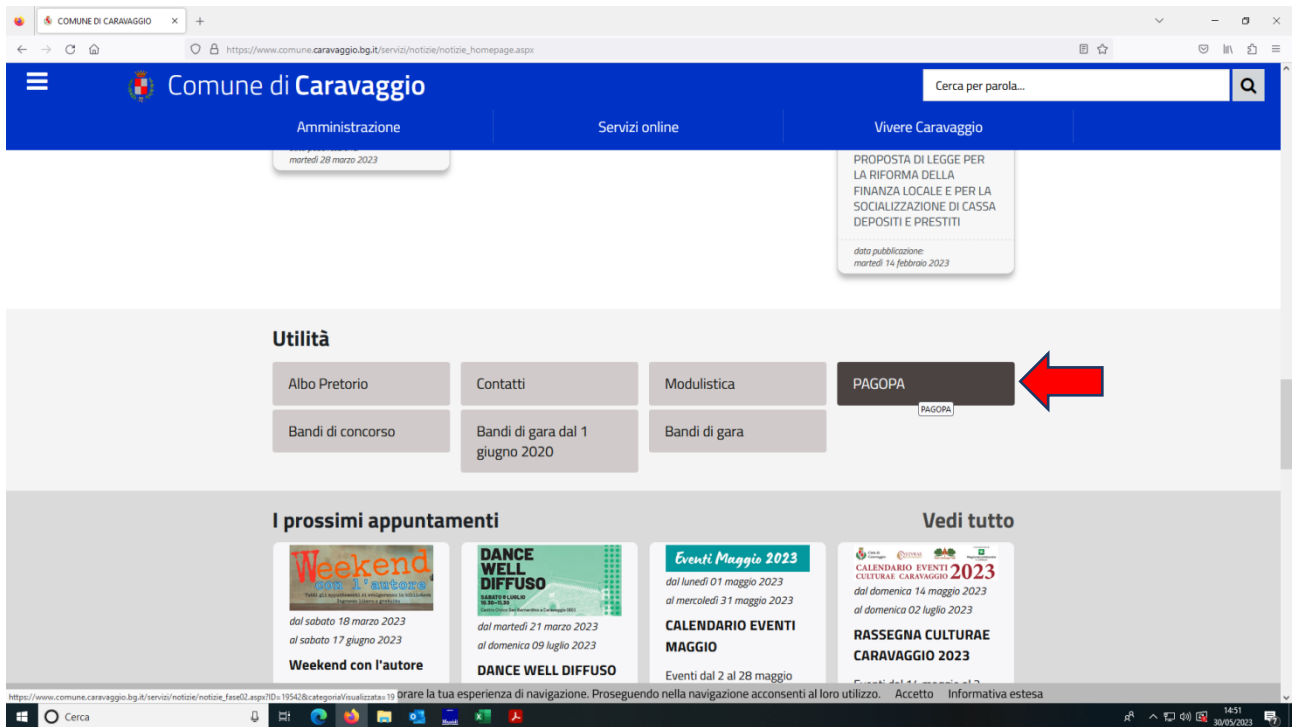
COMUNE DI CARAVAGGIO

https://www.comune.caravaggio.bg.it/servizi/notizie/notizie_homepage.aspx

Comune di Caravaggio

Cerca per parola...

Amministrazione | Servizi online | Vivere Caravaggio

martedì 28 marzo 2023

PROPOSTA DI LEGGE PER LA RIFORMA DELLA FINANZA LOCALE E PER LA SOCIALIZZAZIONE DI CASSA DEPOSITI E PRESTITI

data pubblicazione:
martedì 14 febbraio 2023

Utilità

Albo Pretorio
Contatti
Modulistica
PAGOPA
PAGOPA
Bandi di concorso
Bandi di gara dal 1 giugno 2020
Bandi di gara

I prossimi appuntamenti

Vedi tutto

Weekend con l'autore

dal sabato 18 marzo 2023
al sabato 17 giugno 2023
Weekend con l'autore

DANCE WELL DIFFUSO
SABATO 8 LUGLIO

dal martedì 21 marzo 2023
al domenica 09 luglio 2023
DANCE WELL DIFFUSO

Eventi Maggio 2023
dal lunedì 01 maggio 2023
al mercoledì 31 maggio 2023
CALENDARIO EVENTI MAGGIO
Eventi dal 2 al 28 maggio

CALENDARIO EVENTI CULTURAE CARAVAGGIO 2023
dal domenica 14 maggio 2023
al domenica 02 luglio 2023
RASSEGNA CULTURAE CARAVAGGIO 2023

https://www.comune.caravaggio.bg.it/servizi/notizie/notizie_fase02.aspx?ID=19542&categoriaVisualizzata=19 orare la tua esperienza di navigazione. Proseguendo nella navigazione acconsenti al loro utilizzo. Accetto Informativa estesa

Cerca

14:51
30/05/2023